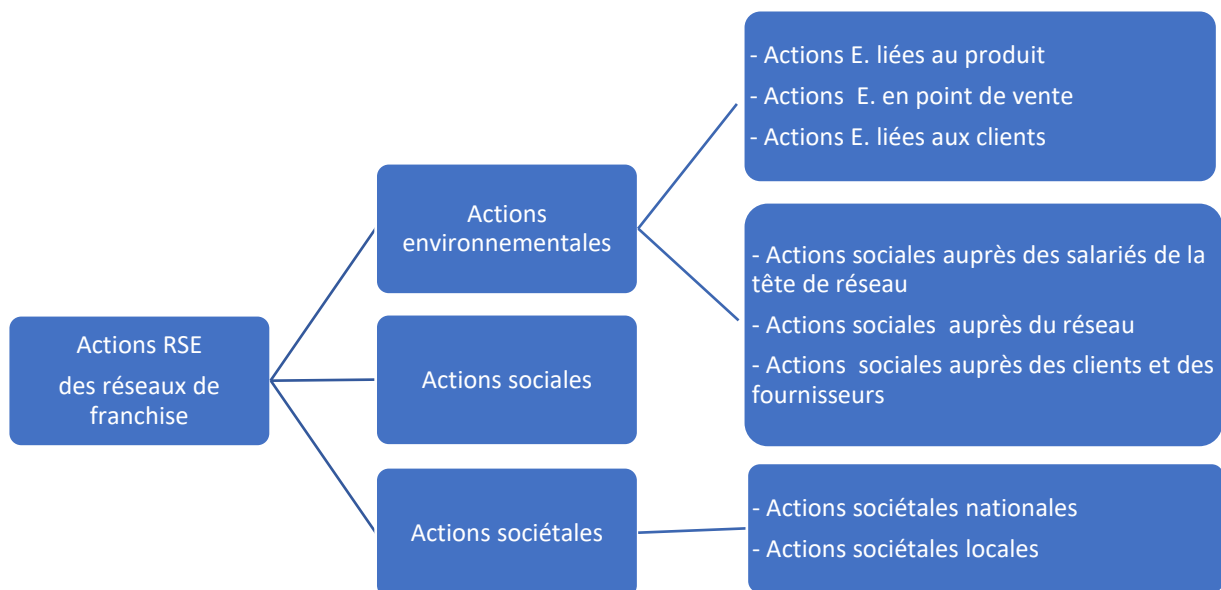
Actions RSE
des réseaux de franchise

Actions environnementales

- Actions E. liées au produit
- Actions E. en point de vente
- Actions E. liées aux clients

- Actions sociales auprès des salariés de la tête de réseau
- Actions sociales auprès du réseau
- Actions sociales auprès des clients et des fournisseurs

Actions sociales

Actions sociétales

- Actions sociétales nationales
- Actions sociétales locales